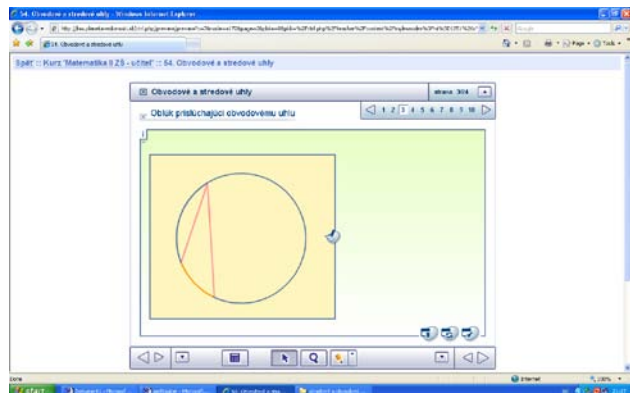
54. Obvodové a stredové uhly - Windows Internet Explorer

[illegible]

54. Obvodové a stredové uhly

Page ▾ Tools ▾

Späť :: Kurz "Matematika II ZŠ - učiteľ" :: 54. Obvodové a stredové uhly

Obvodové a stredové uhly

strana 3/4

1 2 3 4 5 6 7 8 9 10

Oblúk prislúchajúci obvodovému uhlu

Done

Internet

100%

start